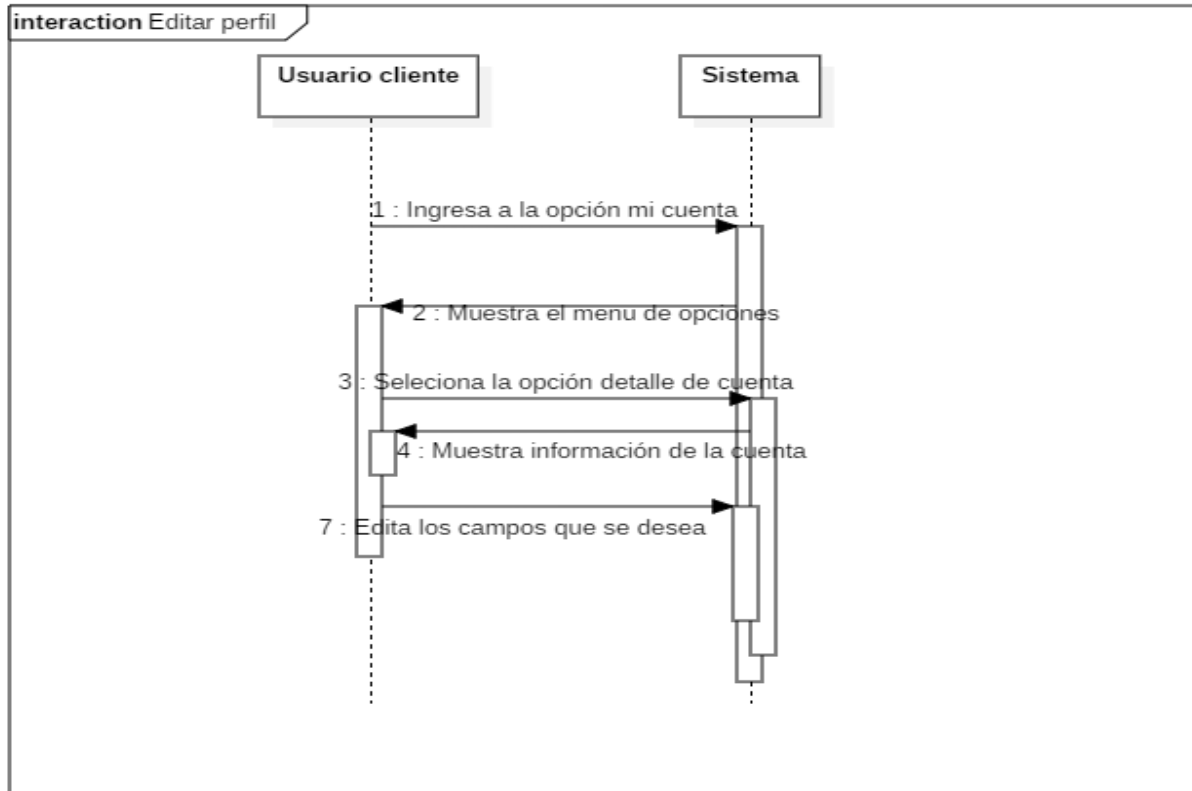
interaction Editar perfil

Usuario cliente

Sistema

1 : Ingresa a la opción mi cuenta

2 : Muestra el menu de opciones

3 : Seleciona la opción detalle de cuenta

4 : Muestra información de la cuenta

7 : Edita los campos que se desea